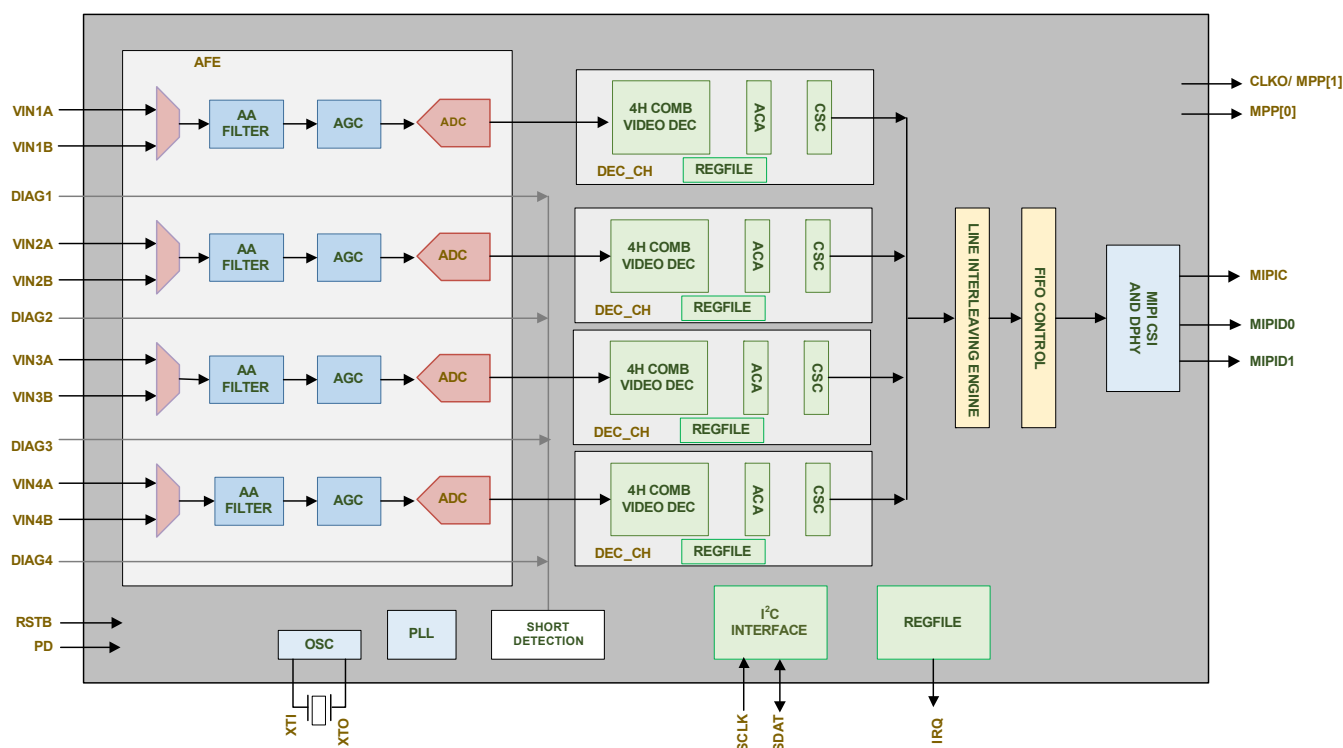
AFE

VIN1A
VIN1B
DIAG1
VIN2A
VIN2B
DIAG2
VIN3A
VIN3B
DIAG3
VIN4A
VIN4B
DIAG4
RSTB
PD

AA FILTER
AGC
ADC
AA FILTER
AGC
ADC
AA FILTER
AGC
ADC
AA FILTER
AGC
ADC

4H COMB VIDEO DEC
ACA
CSC
DEC_CH
REGFILE

4H COMB VIDEO DEC
ACA
CSC
DEC_CH
REGFILE

4H COMB VIDEO DEC
ACA
CSC
DEC_CH
REGFILE

4H COMB VIDEO DEC
ACA
CSC
DEC_CH
REGFILE

LINE INTERLEAVING ENGINE
FIFO CONTROL
MIPI CSI AND DPHY

CLKO/ MPP[1]
MPP[0]
MIPIC
MIPID0
MIPID1

OSC
PLL
SHORT DETECTION
I$^2$C INTERFACE
REGFILE

XTI
XTO
SCLK
SDAT
IRQ